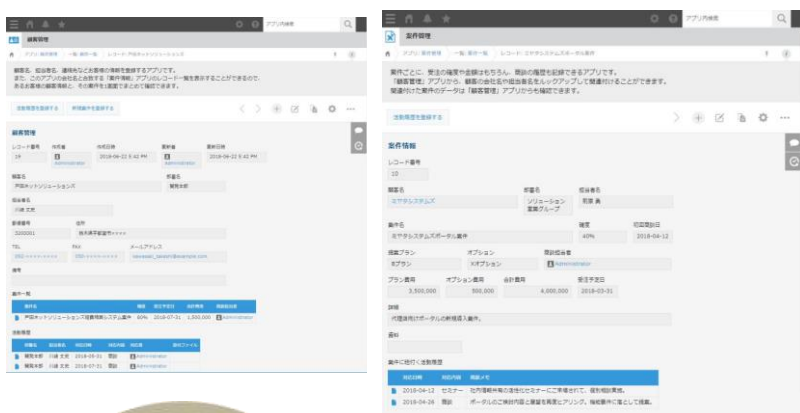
顧客管理

顧客名、担当者名、連絡先などお客様の情報を登録するアプリです。
また、このアプリの会社名と合致する「案件情報」アプリのレコード一覧を表示することができるので、あるお客様の顧客情報と、その案件を1画面でまとめて確認できます。

活動履歴を登録する　新規案件を登録する

顧客管理

レコード番号　作成者　作成日時　更新者　更新日時
19　Administrator　2018-04-22 5:42 PM　Administrator　2018-04-22 5:42 PM

顧客名　部署名
芦田ネットソリューションズ　開発本部

担当者名
川越 太郎

郵便番号　住所

TEL　FAX　メールアドレス

備考

案件一覧

活動履歴

案件管理

案件ごとに、受注の確度や金額はもちろん、商談の履歴を記録できるアプリです。
「顧客管理」アプリから、顧客の会社名や担当者名をルックアップして関連付けることができます。
関連付けた案件のデータは「顧客管理」アプリからも確認できます。

活動履歴を登録する

案件情報

レコード番号
10

顧客名　部署名　担当者名
ミナテシステムズ　ソリューション営業グループ　和泉 勇

案件名　確度　初回商談日
ミナテシステムズポータル案件　40%　2018-04-12

提案プラン　オプション　商談担当者
Bプラン　Xオプション　Administrator

プラン費用　オプション費用　合計費用　受注予定日
3,500,000　500,000　4,000,000　2018-05-31

詳細
代理店向けポータルの新規導入案件。

備考

案件に紐付く活動履歴

対応日時　対応内容　商談メモ
2018-04-12　セミナー
2018-04-26　商談